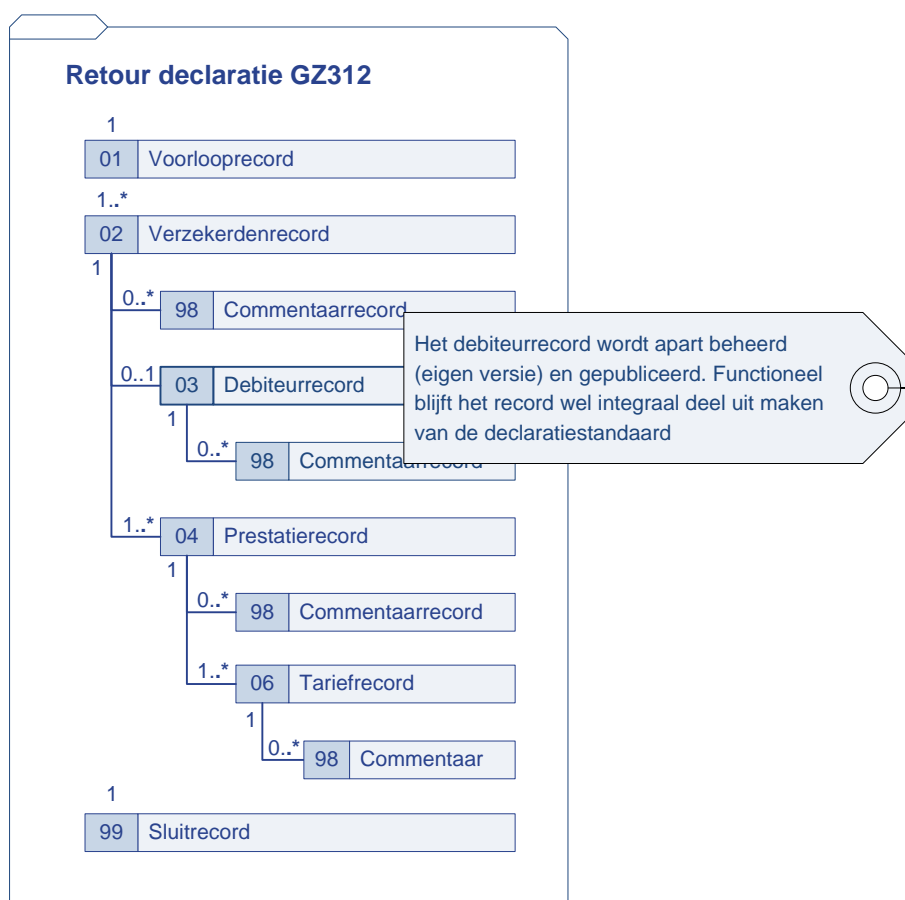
Retour declaratie GZ312

1

01 Voorlooprecord

1..*

02 Verzekerdenrecord

1

0..*

98 Commentaarrecord

0..1

03 Debiteurrecord

1

0..*

98 Commentaarrecord

Het debiteurrecord wordt apart beheerd (eigen versie) en gepubliceerd. Functioneel blijft het record wel integraal deel uit maken van de declaratiestandaard

1..*

04 Prestatierecord

1

0..*

98 Commentaarrecord

1..*

06 Tariefrecord

1

0..*

98 Commentaar

1

99 Sluitrecord